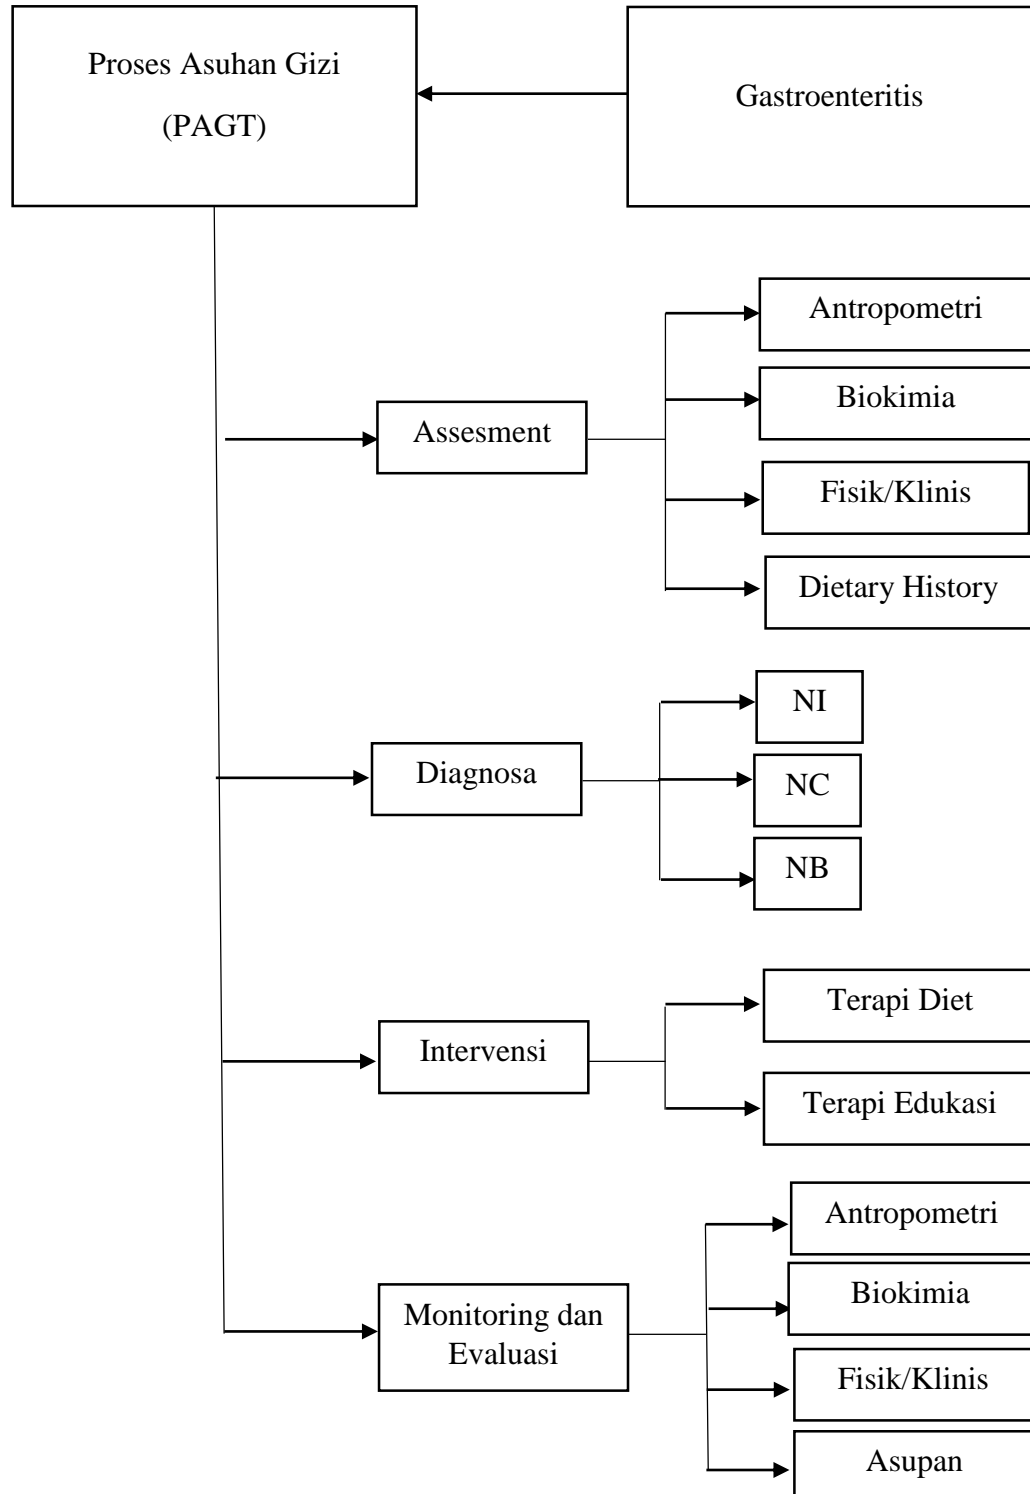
Proses Asuhan Gizi
(PAGT)

Gastroenteritis

Assesment

Antropometri

Biokimia

Fisik/Klinis

Dietary History

Diagnosa

NI

NC

NB

Intervensi

Terapi Diet

Terapi Edukasi

Monitoring dan Evaluasi

Antropometri

Biokimia

Fisik/Klinis

Asupan